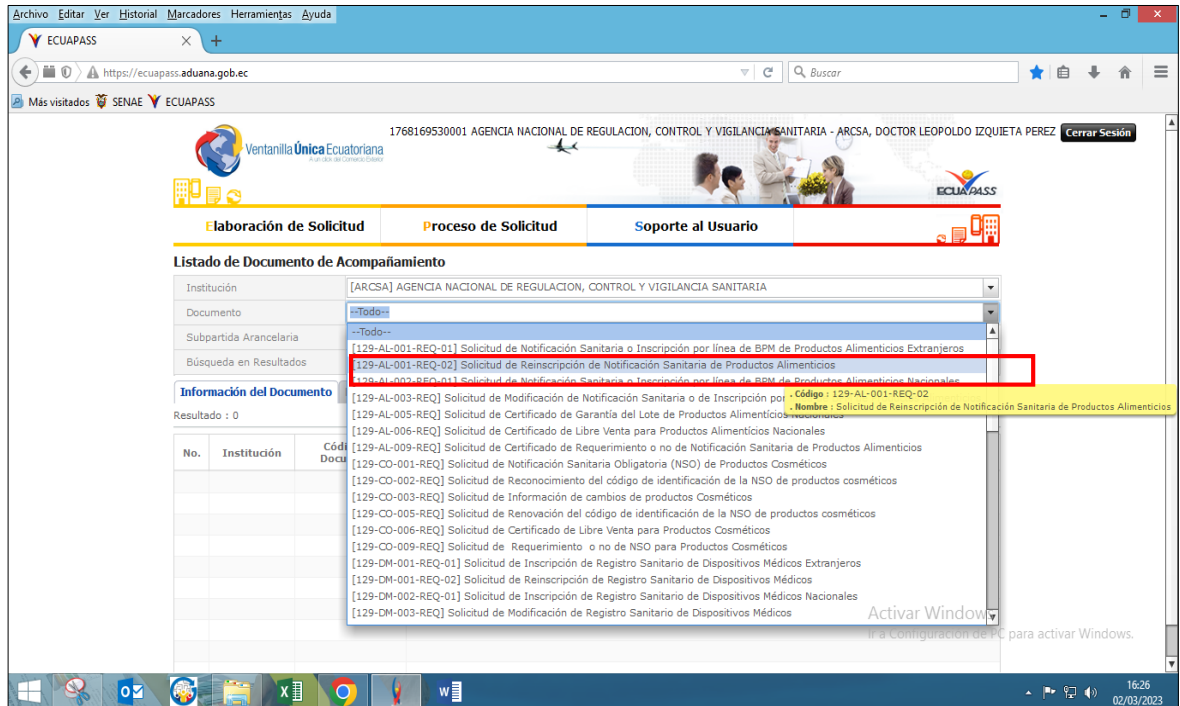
Archivo Editar Ver Historial Marcadores Herramientas Ayuda

ECUAPASS

https://ecuapass.aduana.gob.ec

Buscar

Más visitados SENAE ECUAPASS

Ventanilla Única Ecuatoriana

1768169530001 AGENCIA NACIONAL DE REGULACION, CONTROL Y VIGILANCIA SANITARIA - ARCSA, DOCTOR LEOPOLDO IZQUIETA PEREZ Cerrar Sesión

ECUAPASS

Elaboración de Solicitud | Proceso de Solicitud | Soporte al Usuario

Listado de Documento de Acompañamiento

Institución [ARCSA] AGENCIA NACIONAL DE REGULACION, CONTROL Y VIGILANCIA SANITARIA

Documento --Todo--

Subpartida Arancelaria

Búsqueda en Resultados

Información del Documento

Resultado : 0

| No. | Institución | Código Docu |
|---|---|---|

--Todo--
[129-AL-001-REQ-01] Solicitud de Notificación Sanitaria o Inscripción por línea de BPM de Productos Alimenticios Extranjeros
[129-AL-001-REQ-02] Solicitud de Reinscripción de Notificación Sanitaria de Productos Alimenticios
[129-AL-002-REQ-01] Solicitud de Notificación Sanitaria o Inscripción por línea de BPM de Productos Alimenticios Nacionales
[129-AL-003-REQ] Solicitud de Modificación de Notificación Sanitaria o de Inscripción por
[129-AL-005-REQ] Solicitud de Certificado de Garantía del Lote de Productos Alimenticios Nacionales
[129-AL-006-REQ] Solicitud de Certificado de Libre Venta para Productos Alimenticios Nacionales
[129-AL-009-REQ] Solicitud de Certificado de Requerimiento o no de Notificación Sanitaria de Productos Alimenticios
[129-CO-001-REQ] Solicitud de Notificación Sanitaria Obligatoria (NSO) de Productos Cosméticos
[129-CO-002-REQ] Solicitud de Reconocimiento del código de identificación de la NSO de productos cosméticos
[129-CO-003-REQ] Solicitud de Información de cambios de productos Cosméticos
[129-CO-005-REQ] Solicitud de Renovación del código de identificación de la NSO de productos cosméticos
[129-CO-006-REQ] Solicitud de Certificado de Libre Venta para Productos Cosméticos
[129-CO-009-REQ] Solicitud de Requerimiento o no de NSO para Productos Cosméticos
[129-DM-001-REQ-01] Solicitud de Inscripción de Registro Sanitario de Dispositivos Médicos Extranjeros
[129-DM-001-REQ-02] Solicitud de Reinscripción de Registro Sanitario de Dispositivos Médicos
[129-DM-002-REQ-01] Solicitud de Inscripción de Registro Sanitario de Dispositivos Médicos Nacionales
[129-DM-003-REQ] Solicitud de Modificación de Registro Sanitario de Dispositivos Médicos

· Código : 129-AL-001-REQ-02
· Nombre : Solicitud de Reinscripción de Notificación Sanitaria de Productos Alimenticios

Activar Windows
Ir a Configuración de PC para activar Windows.

16:26
02/03/2023